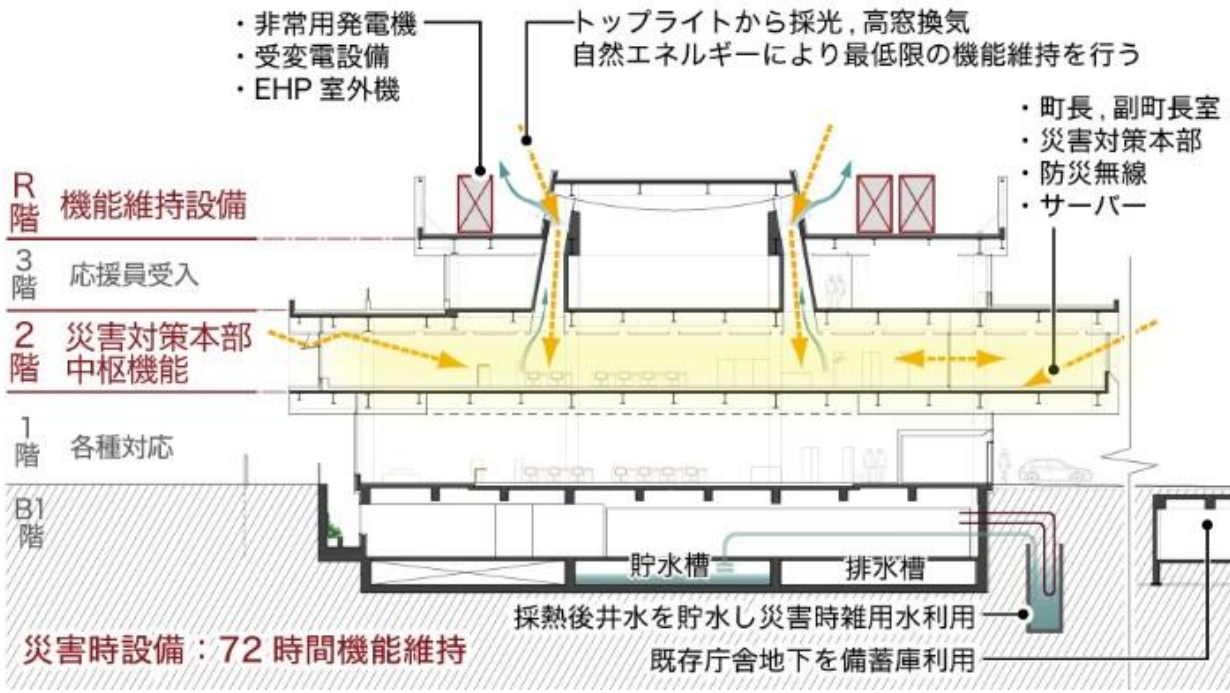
・非常用発電機
・受変電設備
・EHP 室外機

トップライトから採光，高窓換気
自然エネルギーにより最低限の機能維持を行う

・町長，副町長室
・災害対策本部
・防災無線
・サーバー

R階 機能維持設備

3階 応援員受入

2階 災害対策本部 中枢機能

1階 各種対応

B1階

貯水槽

排水槽

採熱後井水を貯水し災害時雑用水利用

既存庁舎地下を備蓄庫利用

災害時設備：72 時間機能維持